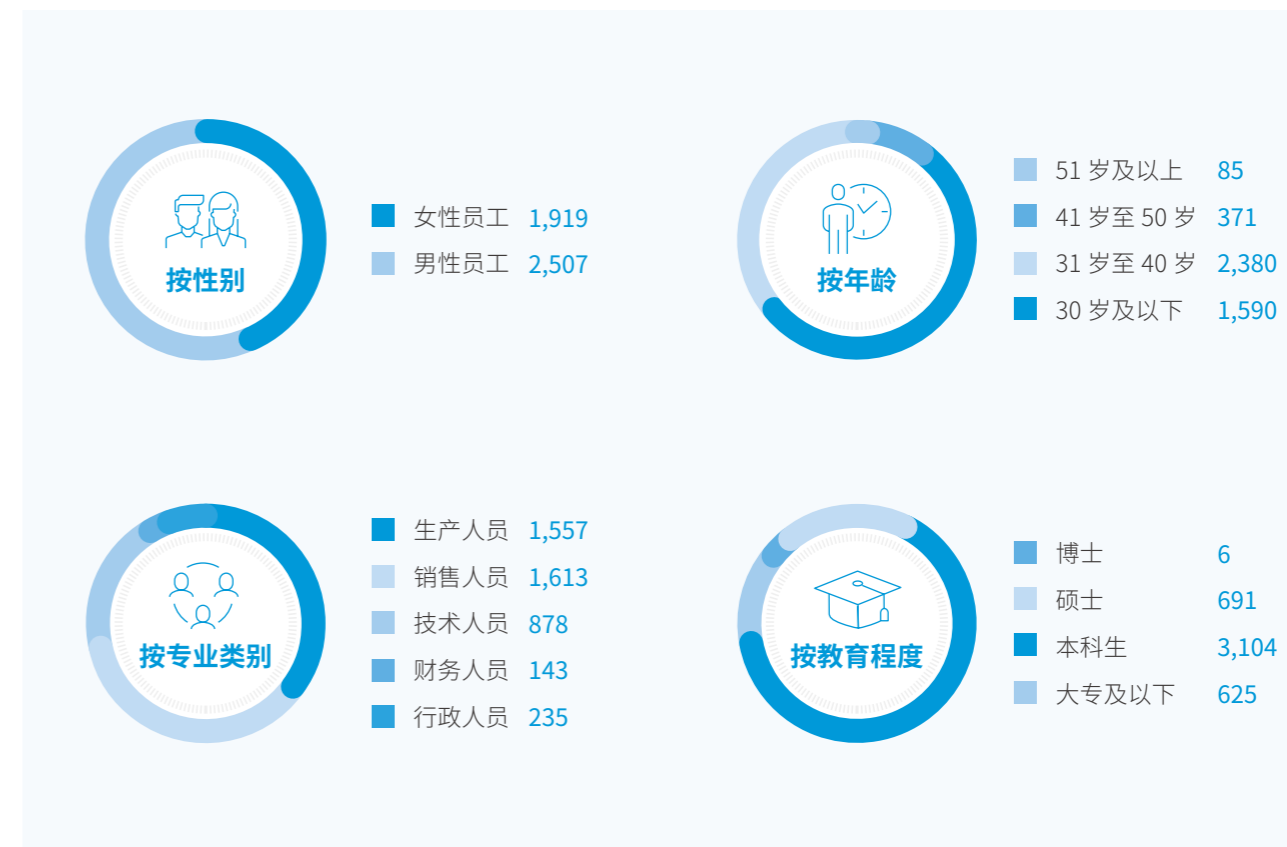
按性别

女性员工 1,919
男性员工 2,507

按年龄

51 岁及以上 85
41 岁至 50 岁 371
31 岁至 40 岁 2,380
30 岁及以下 1,590

按专业类别

生产人员 1,557
销售人员 1,613
技术人员 878
财务人员 143
行政人员 235

按教育程度

博士 6
硕士 691
本科生 3,104
大专及以下 625